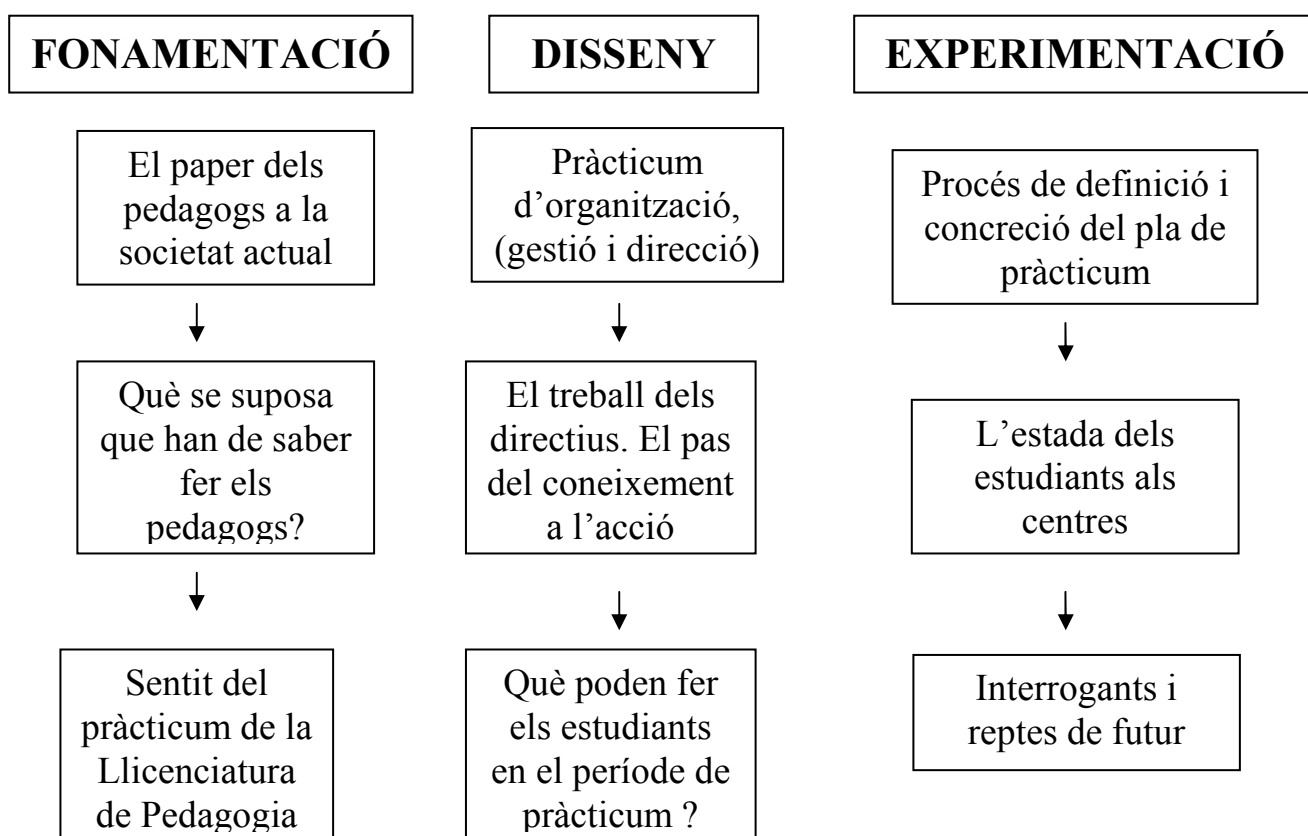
FONAMENTACIÓ

El paper dels pedagogs a la societat actual

Què se suposa que han de saber fer els pedagogs?

Sentit del pràcticum de la Llicenciatura de Pedagogia

DISSENY

Pràcticum d'organització, (gestió i direcció)

El treball dels directius. El pas del coneixement a l'acció

Què poden fer els estudiants en el període de pràcticum ?

EXPERIMENTACIÓ

Procés de definició i concreció del pla de pràcticum

L'estada dels estudiants als centres

Interrogants i reptes de futur